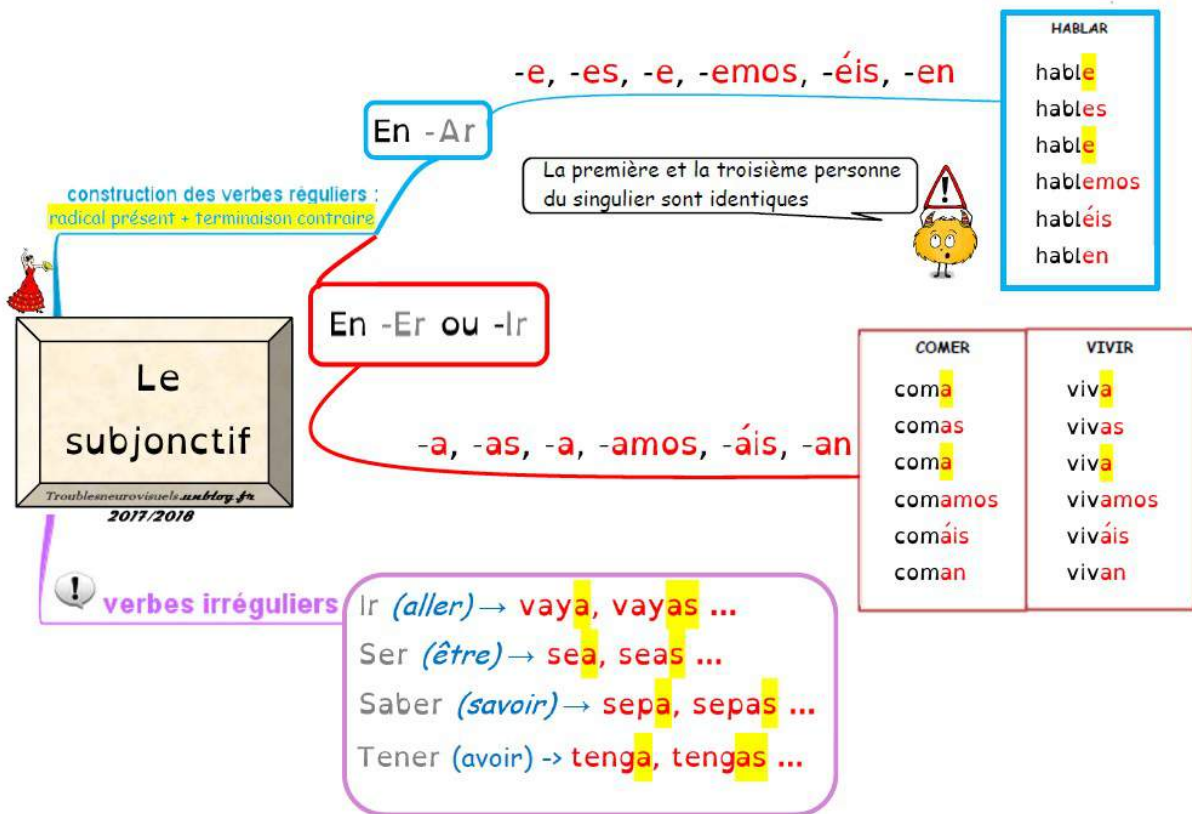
Le subjonctif

Troublesneurovisuels.unblog.fr
2017/2018

construction des verbes réguliers :
radical présent + terminaison contraire

En -Ar

-e, -es, -e, -emos, -éis, -en

HABLAR
hable
hables
hable
hablemos
habléis
hablen

La première et la troisième personne du singulier sont identiques

En -Er ou -Ir

-a, -as, -a, -amos, -áis, -an

| COMER | VIVIR |
|---|---|
| coma | viva |
| comas | vivas |
| coma | viva |
| comamos | vivamos |
| comáis | viváis |
| coman | vivan |

verbes irréguliers

Ir (aller) → vaya, vayas ...
Ser (être) → sea, seas ...
Saber (savoir) → sepa, sepas ...
Tener (avoir) -> tenga, tengas ...